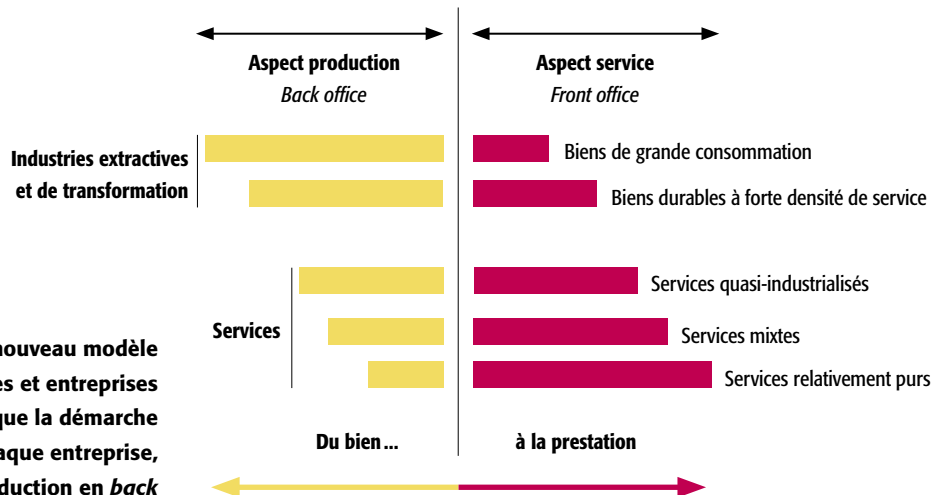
Aspect production
Back office

Aspect service
Front office

Industries extractives et de transformation

Biens de grande consommation

Biens durables à forte densité de service

Services

Services quasi-industrialisés

Services mixtes

Services relativement purs

nouveau modèle
es et entreprises
que la démarche
aque entreprise,
duction en back

Du bien…

à la prestation